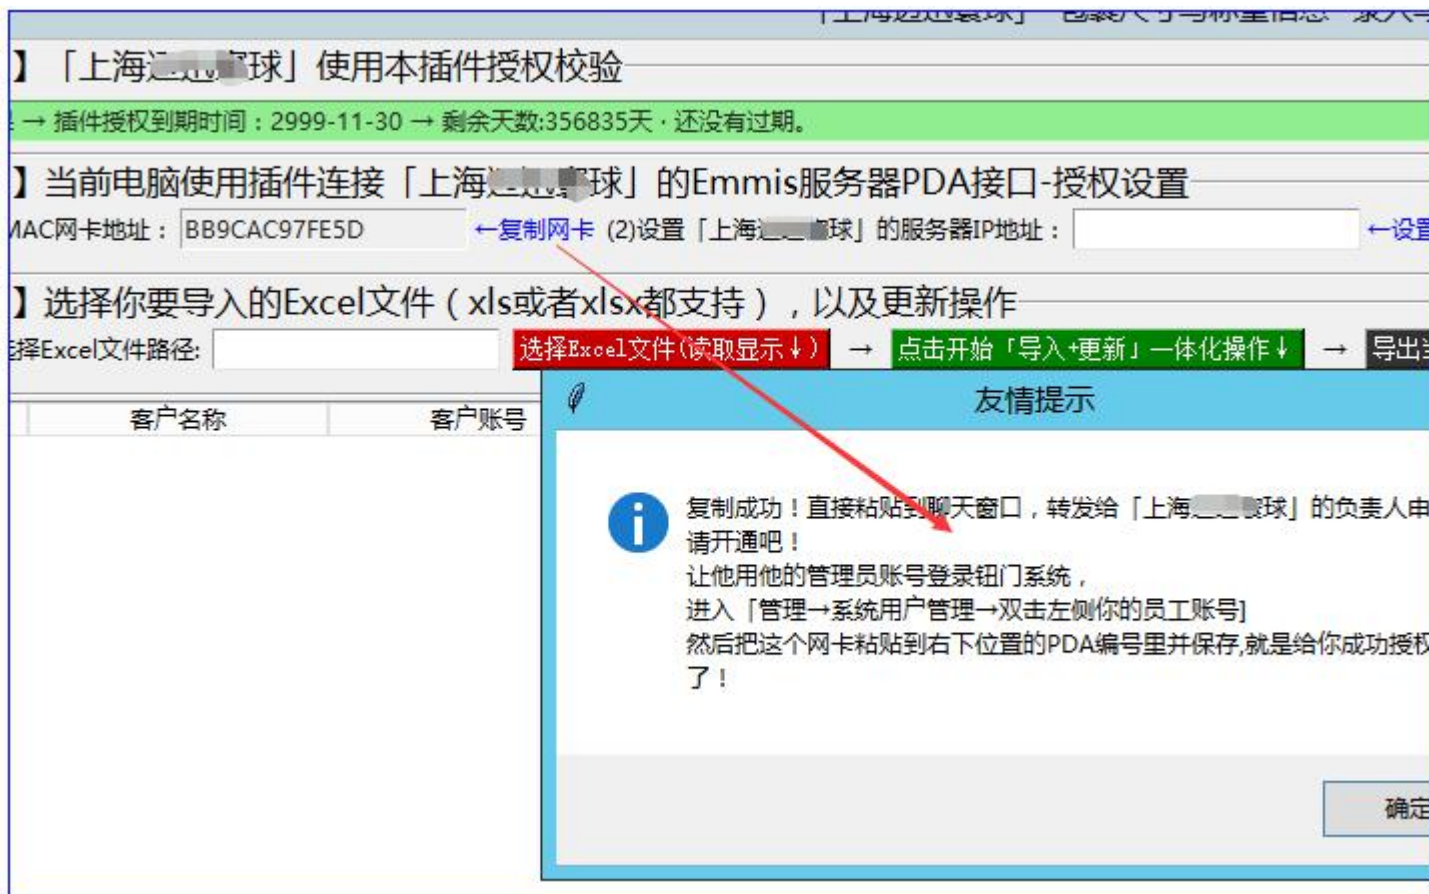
「上海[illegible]球」 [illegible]

】「上海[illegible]球」使用本插件授权校验

→ 插件授权到期时间：2999-11-30 → 剩余天数:356835天，还没有过期。

】当前电脑使用插件连接「上海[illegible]球」的Emmis服务器PDA接口-授权设置

MAC网卡地址： BB9CAC97FE5D ←复制网卡 (2)设置「上海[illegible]球」的服务器IP地址： ←设置

】选择你要导入的Excel文件（xls或者xlsx都支持），以及更新操作

择Excel文件路径: 选择Excel文件(读取显示↓) → 点击开始「导入+更新」一体化操作↓ → 导出

| | 客户名称 | 客户账号 |
|---|---|---|

友情提示

复制成功！直接粘贴到聊天窗口，转发给「上海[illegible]球」的负责人申请开通吧！
让他用他的管理员账号登录钮门系统，
进入「管理→系统用户管理→双击左侧你的员工账号]
然后把这个网卡粘贴到右下位置的PDA编号里并保存,就是给你成功授权了！

确定